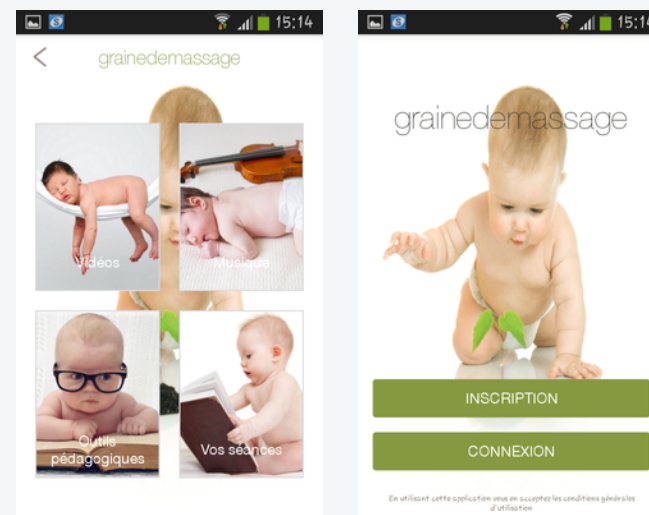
15:14

graine de massage

Vidéos

Musique

Outils pédagogiques

Vos séances

15:14

graine de massage

INSCRIPTION

CONNEXION

En utilisant cette application vous en acceptez les conditions générales d'utilisation